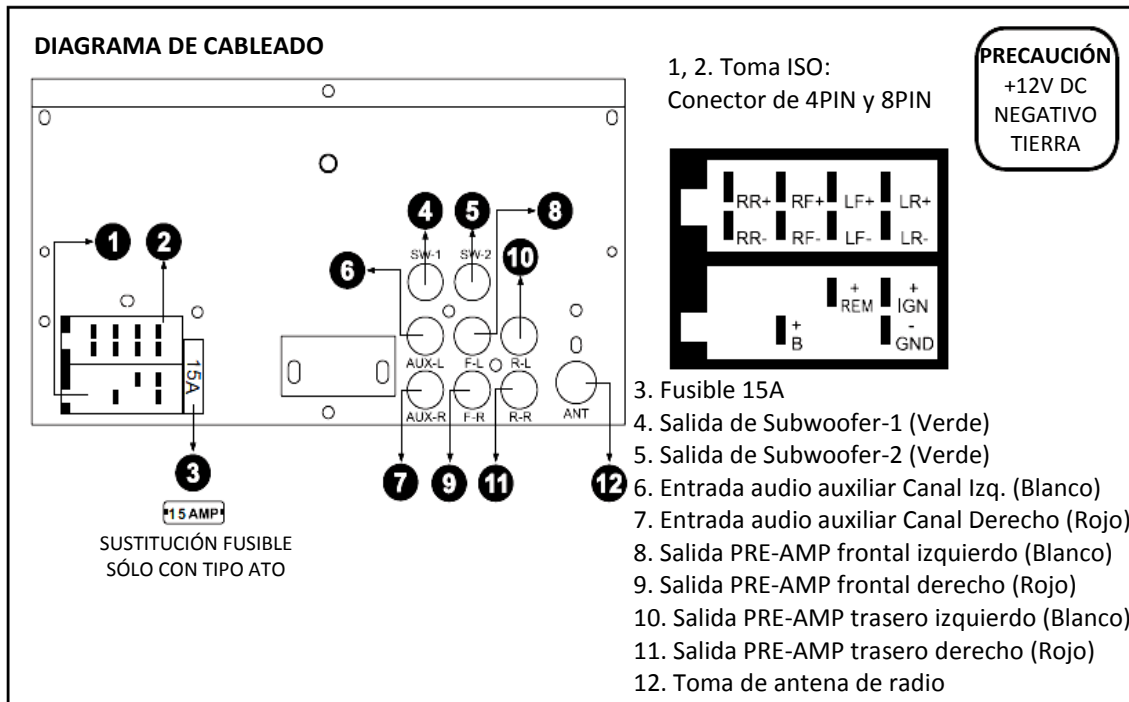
DIAGRAMA DE CABLEADO

1, 2. Toma ISO:
Conector de 4PIN y 8PIN

PRECAUCIÓN
+12V DC
NEGATIVO
TIERRA

1
2
4
5
8
6
10
SW-1
SW-2
AUX-L
F-L
R-L
AUX-R
F-R
R-R
ANT
15A
3
7
9
11
12

15 AMP
SUSTITUCIÓN FUSIBLE SÓLO CON TIPO ATO

RR+ RF+ LF+ LR+
RR- RF- LF- LR-
+ REM
+ IGN
+ B
- GND

3. Fusible 15A
4. Salida de Subwoofer-1 (Verde)
5. Salida de Subwoofer-2 (Verde)
6. Entrada audio auxiliar Canal Izq. (Blanco)
7. Entrada audio auxiliar Canal Derecho (Rojo)
8. Salida PRE-AMP frontal izquierdo (Blanco)
9. Salida PRE-AMP frontal derecho (Rojo)
10. Salida PRE-AMP trasero izquierdo (Blanco)
11. Salida PRE-AMP trasero derecho (Rojo)
12. Toma de antena de radio